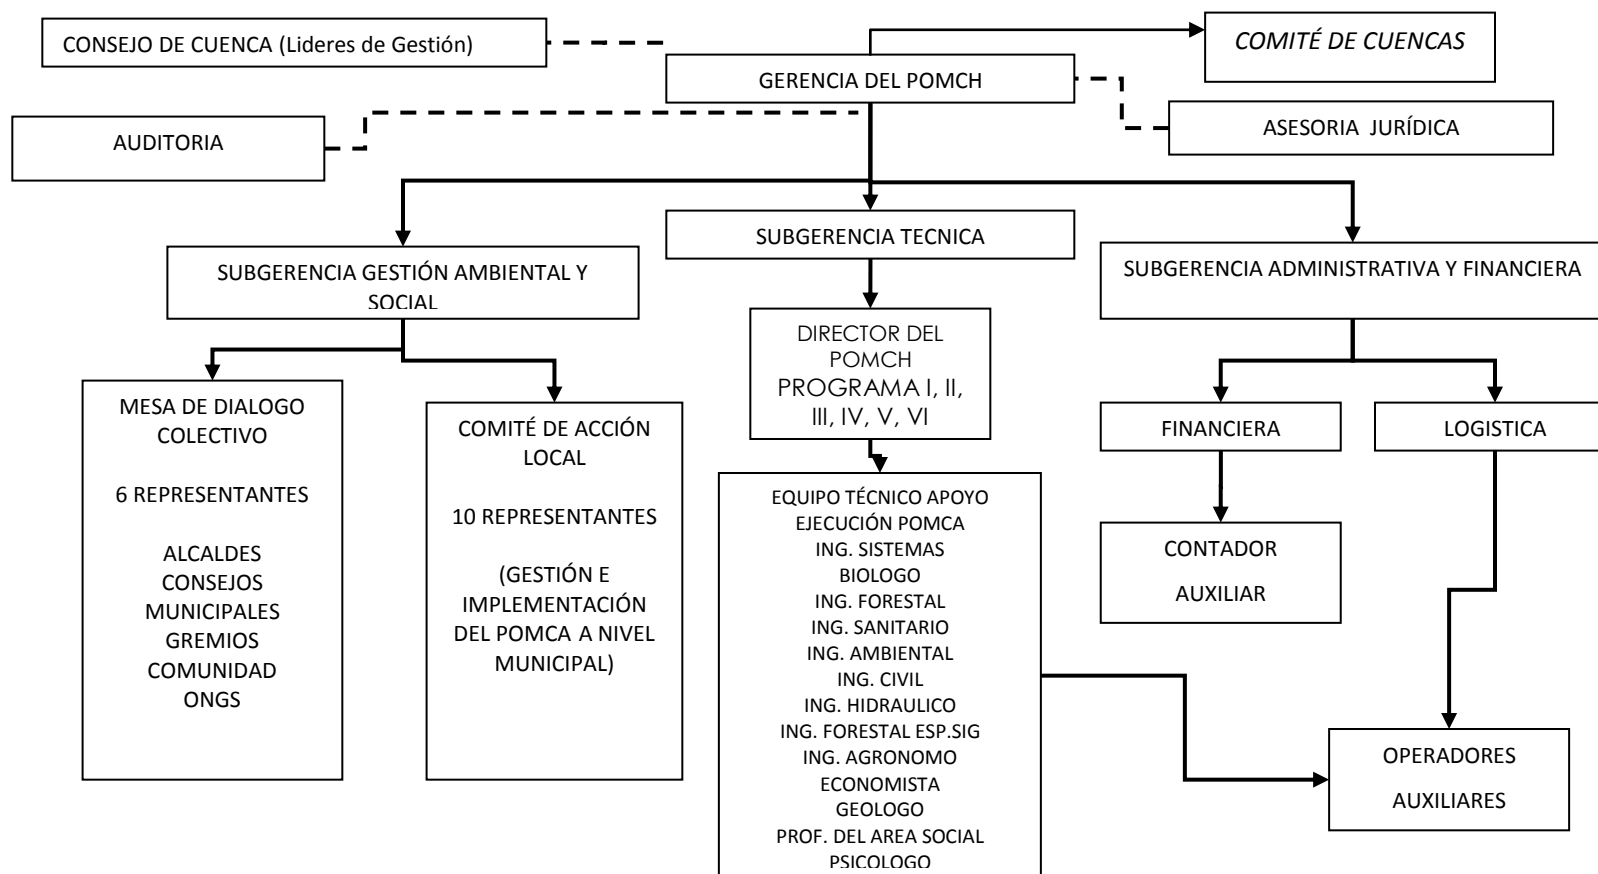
CONSEJO DE CUENCA (Lideres de Gestión)

COMITÉ DE CUENCAS

GERENCIA DEL POMCH

AUDITORIA

ASESORIA JURÍDICA

SUBGERENCIA TECNICA

SUBGERENCIA GESTIÓN AMBIENTAL Y SOCIAL

SUBGERENCIA ADMINISTRATIVA Y FINANCIERA

DIRECTOR DEL POMCH PROGRAMA I, II, III, IV, V, VI

MESA DE DIALOGO COLECTIVO

6 REPRESENTANTES

ALCALDES
CONSEJOS MUNICIPALES
GREMIOS
COMUNIDAD
ONGS

COMITÉ DE ACCIÓN LOCAL

10 REPRESENTANTES

(GESTIÓN E IMPLEMENTACIÓN DEL POMCA A NIVEL MUNICIPAL)

FINANCIERA

LOGISTICA

EQUIPO TÉCNICO APOYO EJECUCIÓN POMCA
ING. SISTEMAS
BIOLOGO
ING. FORESTAL
ING. SANITARIO
ING. AMBIENTAL
ING. CIVIL
ING. HIDRAULICO
ING. FORESTAL ESP.SIG
ING. AGRONOMO
ECONOMISTA
GEOLOGO
PROF. DEL AREA SOCIAL
PSICOLOGO

CONTADOR

AUXILIAR

OPERADORES

AUXILIARES